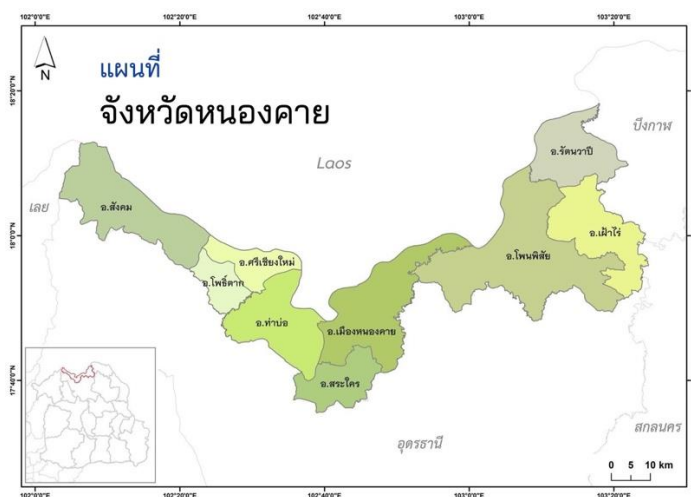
102°0'0"E
102°20'0"E
102°40'0"E
103°0'0"E
103°20'0"E

N

แผนที่
จังหวัดหนองคาย

18°20'0"N
18°0'0"N
17°40'0"N

Laos
บึงกาฬ
เลย
อ.รัตนวาปี
อ.สังคม
อ.เฝ้าไร่
อ.โพนพิสัย
อ.ศรีเชียงใหม่
อ.โพธิ์ตาก
อ.ท่าบ่อ
อ.เมืองหนองคาย
อ.สระใคร
อุดรธานี
สกลนคร

0 5 10 km

102°0'0"E
102°20'0"E
102°40'0"E
103°0'0"E
103°20'0"E